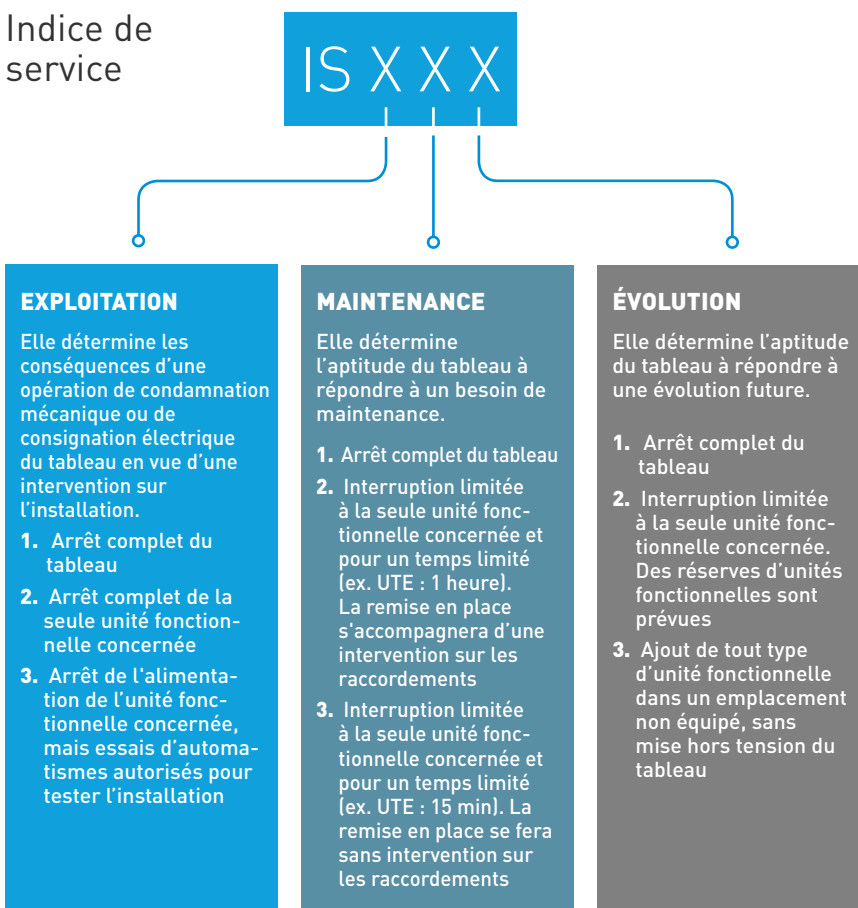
Indice de service

IS X X X

EXPLOITATION

Elle détermine les conséquences d'une opération de condamnation mécanique ou de consignation électrique du tableau en vue d'une intervention sur l'installation.

1. Arrêt complet du tableau
2. Arrêt complet de la seule unité fonctionnelle concernée
3. Arrêt de l'alimentation de l'unité fonctionnelle concernée, mais essais d'automatismes autorisés pour tester l'installation

MAINTENANCE

Elle détermine l'aptitude du tableau à répondre à un besoin de maintenance.

1. Arrêt complet du tableau
2. Interruption limitée à la seule unité fonctionnelle concernée et pour un temps limité (ex. UTE : 1 heure). La remise en place s'accompagnera d'une intervention sur les raccordements
3. Interruption limitée à la seule unité fonctionnelle concernée et pour un temps limité (ex. UTE : 15 min). La remise en place se fera sans intervention sur les raccordements

ÉVOLUTION

Elle détermine l'aptitude du tableau à répondre à une évolution future.

1. Arrêt complet du tableau
2. Interruption limitée à la seule unité fonctionnelle concernée. Des réserves d'unités fonctionnelles sont prévues
3. Ajout de tout type d'unité fonctionnelle dans un emplacement non équipé, sans mise hors tension du tableau